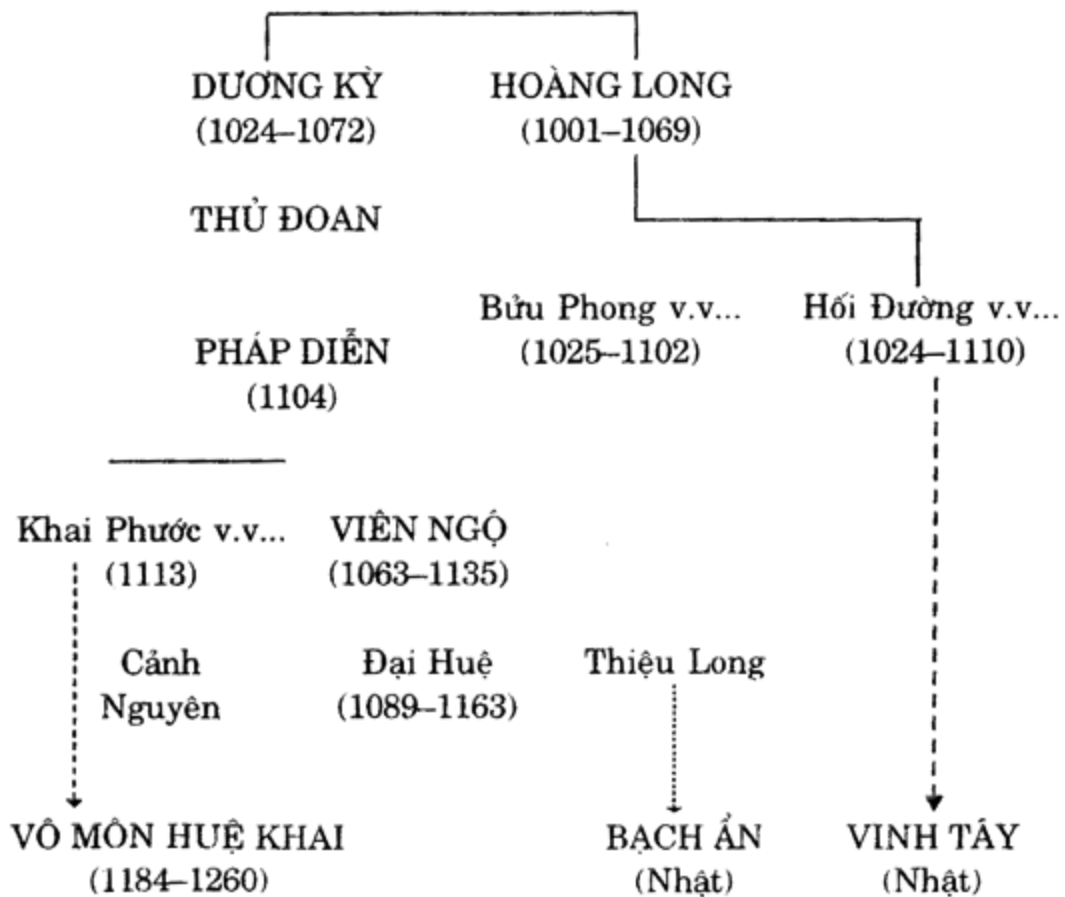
DƯƠNG KỲ
(1024–1072)

HOÀNG LONG
(1001–1069)

THỦ ĐOAN

Bửu Phong v.v...
(1025–1102)

Hối Đường v.v...
(1024–1110)

PHÁP DIỄN
(1104)

Khai Phước v.v...
(1113)

VIÊN NGỘ
(1063–1135)

Cảnh Nguyên

Đại Huệ
(1089–1163)

Thiệu Long

VÔ MÔN HUỆ KHAI
(1184–1260)

BẠCH ẨN
(Nhật)

VINH TÂY
(Nhật)